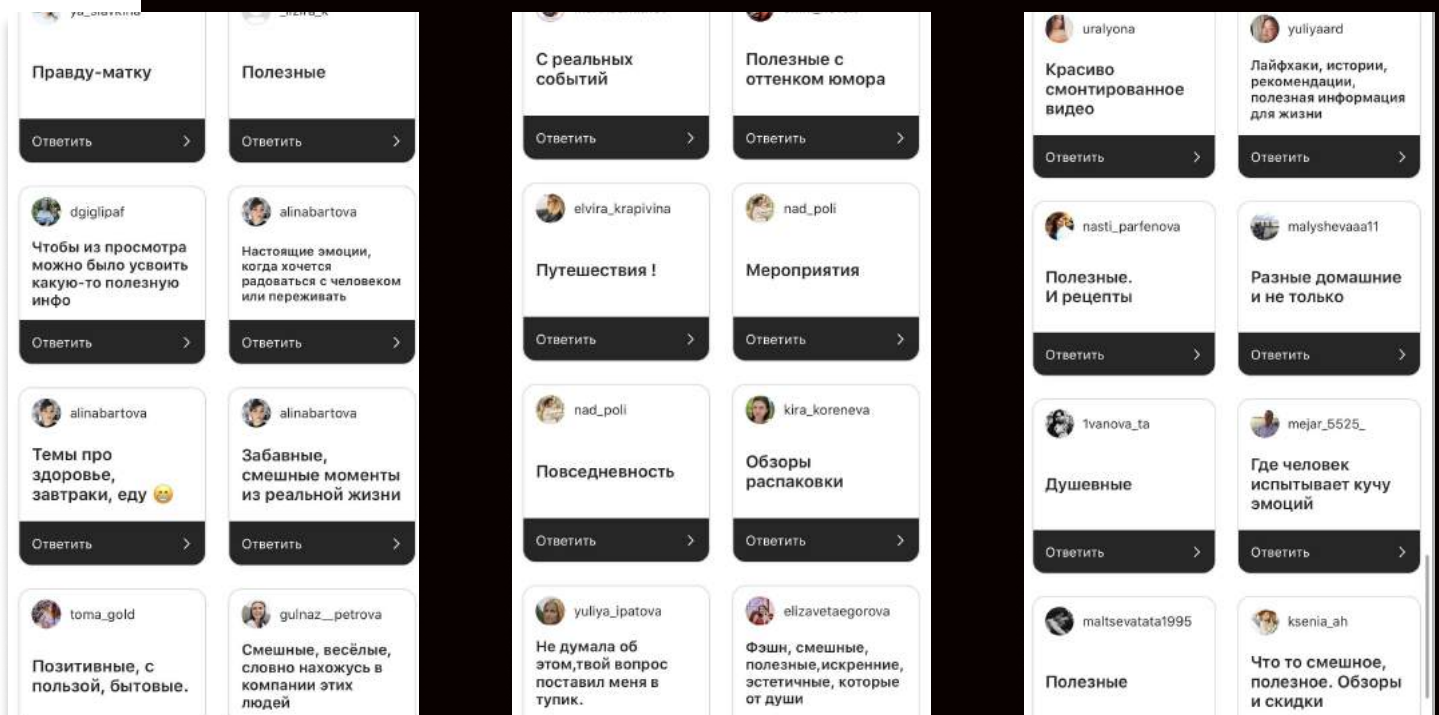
ya_slavkina

Правду-матку

Ответить

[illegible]

Полезные

Ответить

dgiglipaf

Чтобы из просмотра можно было усвоить какую-то полезную инфо

Ответить

alinabartova

Настоящие эмоции, когда хочется радоваться с человеком или переживать

Ответить

alinabartova

Темы про здоровье, завтраки, еду 😁

Ответить

alinabartova

Забавные, смешные моменты из реальной жизни

Ответить

toma_gold

Позитивные, с пользой, бытовые.

gulnaz__petrova

Смешные, весёлые, словно нахожусь в компании этих людей

С реальных событий

Ответить

Полезные с оттенком юмора

Ответить

elvira_krapivina

Путешествия !

Ответить

nad_poli

Мероприятия

Ответить

nad_poli

Повседневность

Ответить

kira_koreneva

Обзоры распаковки

Ответить

yuliya_ipatova

Не думала об этом,твой вопрос поставил меня в тупик.

elizavetaegorova

Фэшн, смешные, полезные,искренние, эстетичные, которые от души

uralyona

Красиво смонтированное видео

Ответить

yuliyaard

Лайфхаки, истории, рекомендации, полезная информация для жизни

Ответить

nasti_parfenova

Полезные. И рецепты

Ответить

malyshevaaa11

Разные домашние и не только

Ответить

1vanova_ta

Душевные

Ответить

mejar_5525_

Где человек испытывает кучу эмоций

Ответить

maltsevatata1995

Полезные

ksenia_ah

Что то смешное, полезное. Обзоры и скидки